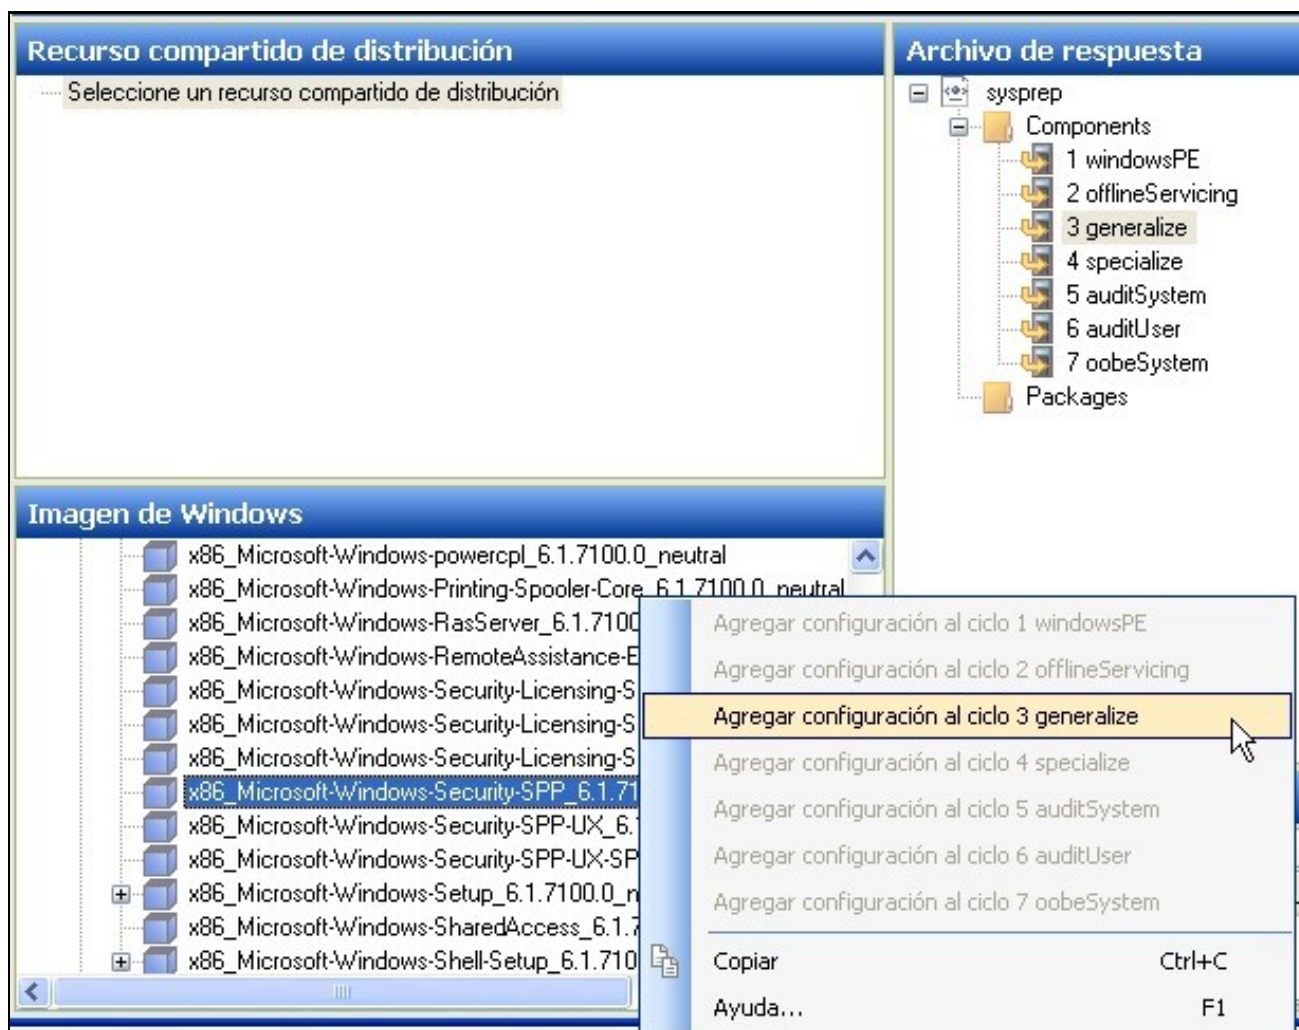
Recurso compartido de distribución

Seleccione un recurso compartido de distribución

Archivo de respuesta

sysprep
Components
1 windowsPE
2 offlineServicing
3 generalize
4 specialize
5 auditSystem
6 auditUser
7 oobeSystem
Packages

Imagen de Windows

x86_Microsoft-Windows-powercpl_6.1.7100.0_neutral
x86_Microsoft-Windows-Printing-Spooler-Core_6.1.7100.0_neutral
x86_Microsoft-Windows-RasServer_6.1.7100
x86_Microsoft-Windows-RemoteAssistance-E
x86_Microsoft-Windows-Security-Licensing-S
x86_Microsoft-Windows-Security-Licensing-S
x86_Microsoft-Windows-Security-Licensing-S
x86_Microsoft-Windows-Security-SPP_6.1.71
x86_Microsoft-Windows-Security-SPP-UX_6.1
x86_Microsoft-Windows-Security-SPP-UX-SP
x86_Microsoft-Windows-Setup_6.1.7100.0_n
x86_Microsoft-Windows-SharedAccess_6.1.7
x86_Microsoft-Windows-Shell-Setup_6.1.710

Agregar configuración al ciclo 1 windowsPE
Agregar configuración al ciclo 2 offlineServicing
Agregar configuración al ciclo 3 generalize
Agregar configuración al ciclo 4 specialize
Agregar configuración al ciclo 5 auditSystem
Agregar configuración al ciclo 6 auditUser
Agregar configuración al ciclo 7 oobeSystem
Copiar Ctrl+C
Ayuda... F1